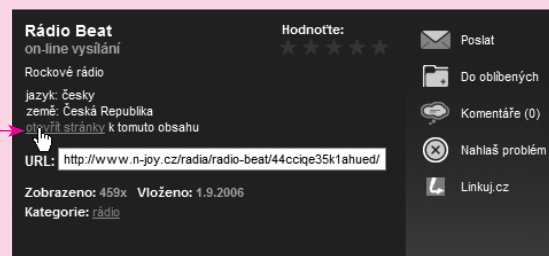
Rádio Beat
on-line vysílání

Hodnoťte:

Rockové rádio

jazyk: česky
země: Česká Republika
otevřít stránky k tomuto obsahu

URL: http://www.n-joy.cz/radia/radio-beat/44cciqe35k1ahued/

Zobrazeno: 459x Vloženo: 1.9.2006
Kategorie: rádio

Poslat
Do oblíbených
Komentáře (0)
Nahlaš problém
Linkuj.cz